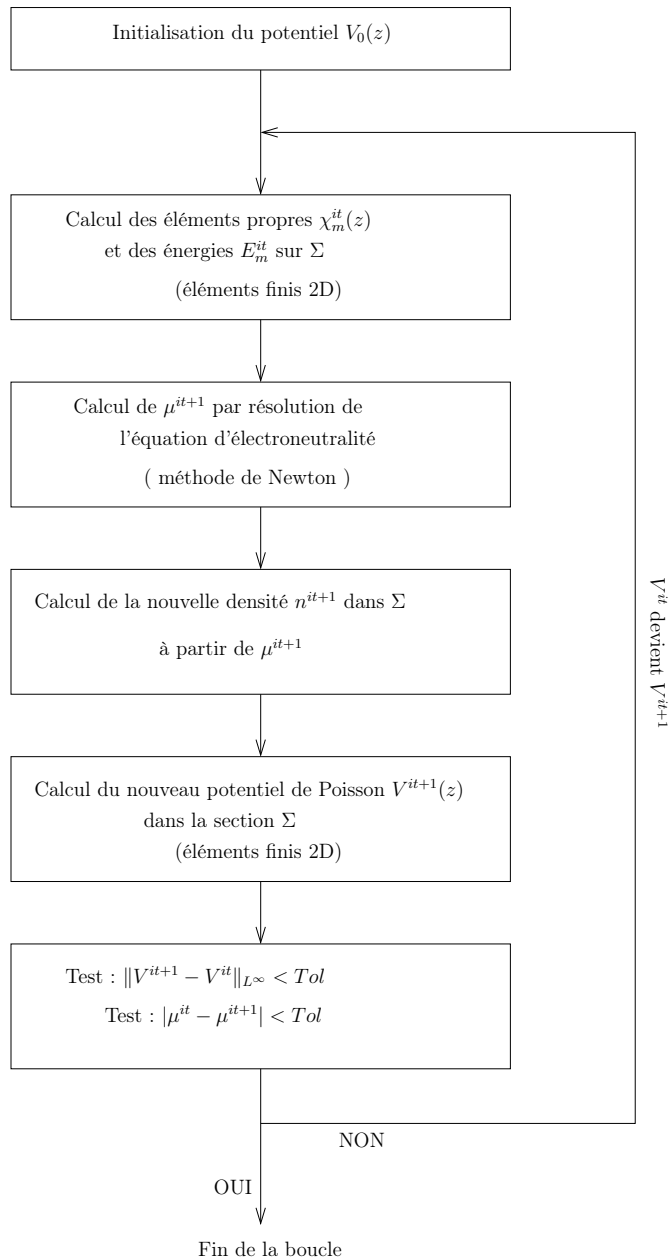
Initialisation du potentiel $V_0(z)$

Calcul des éléments propres $\chi_m^{it}(z)$ et des énergies $E_m^{it}$ sur $\Sigma$

(éléments finis 2D)

Calcul de $\mu^{it+1}$ par résolution de l'équation d'électroneutralité

( méthode de Newton )

Calcul de la nouvelle densité $n^{it+1}$ dans $\Sigma$

à partir de $\mu^{it+1}$

Calcul du nouveau potentiel de Poisson $V^{it+1}(z)$ dans la section $\Sigma$

(éléments finis 2D)

Test : $\|V^{it+1} - V^{it}\|_{L^\infty} < Tol$

Test : $|\mu^{it} - \mu^{it+1}| < Tol$

NON

$V^{it}$ devient $V^{it+1}$

OUI

Fin de la boucle